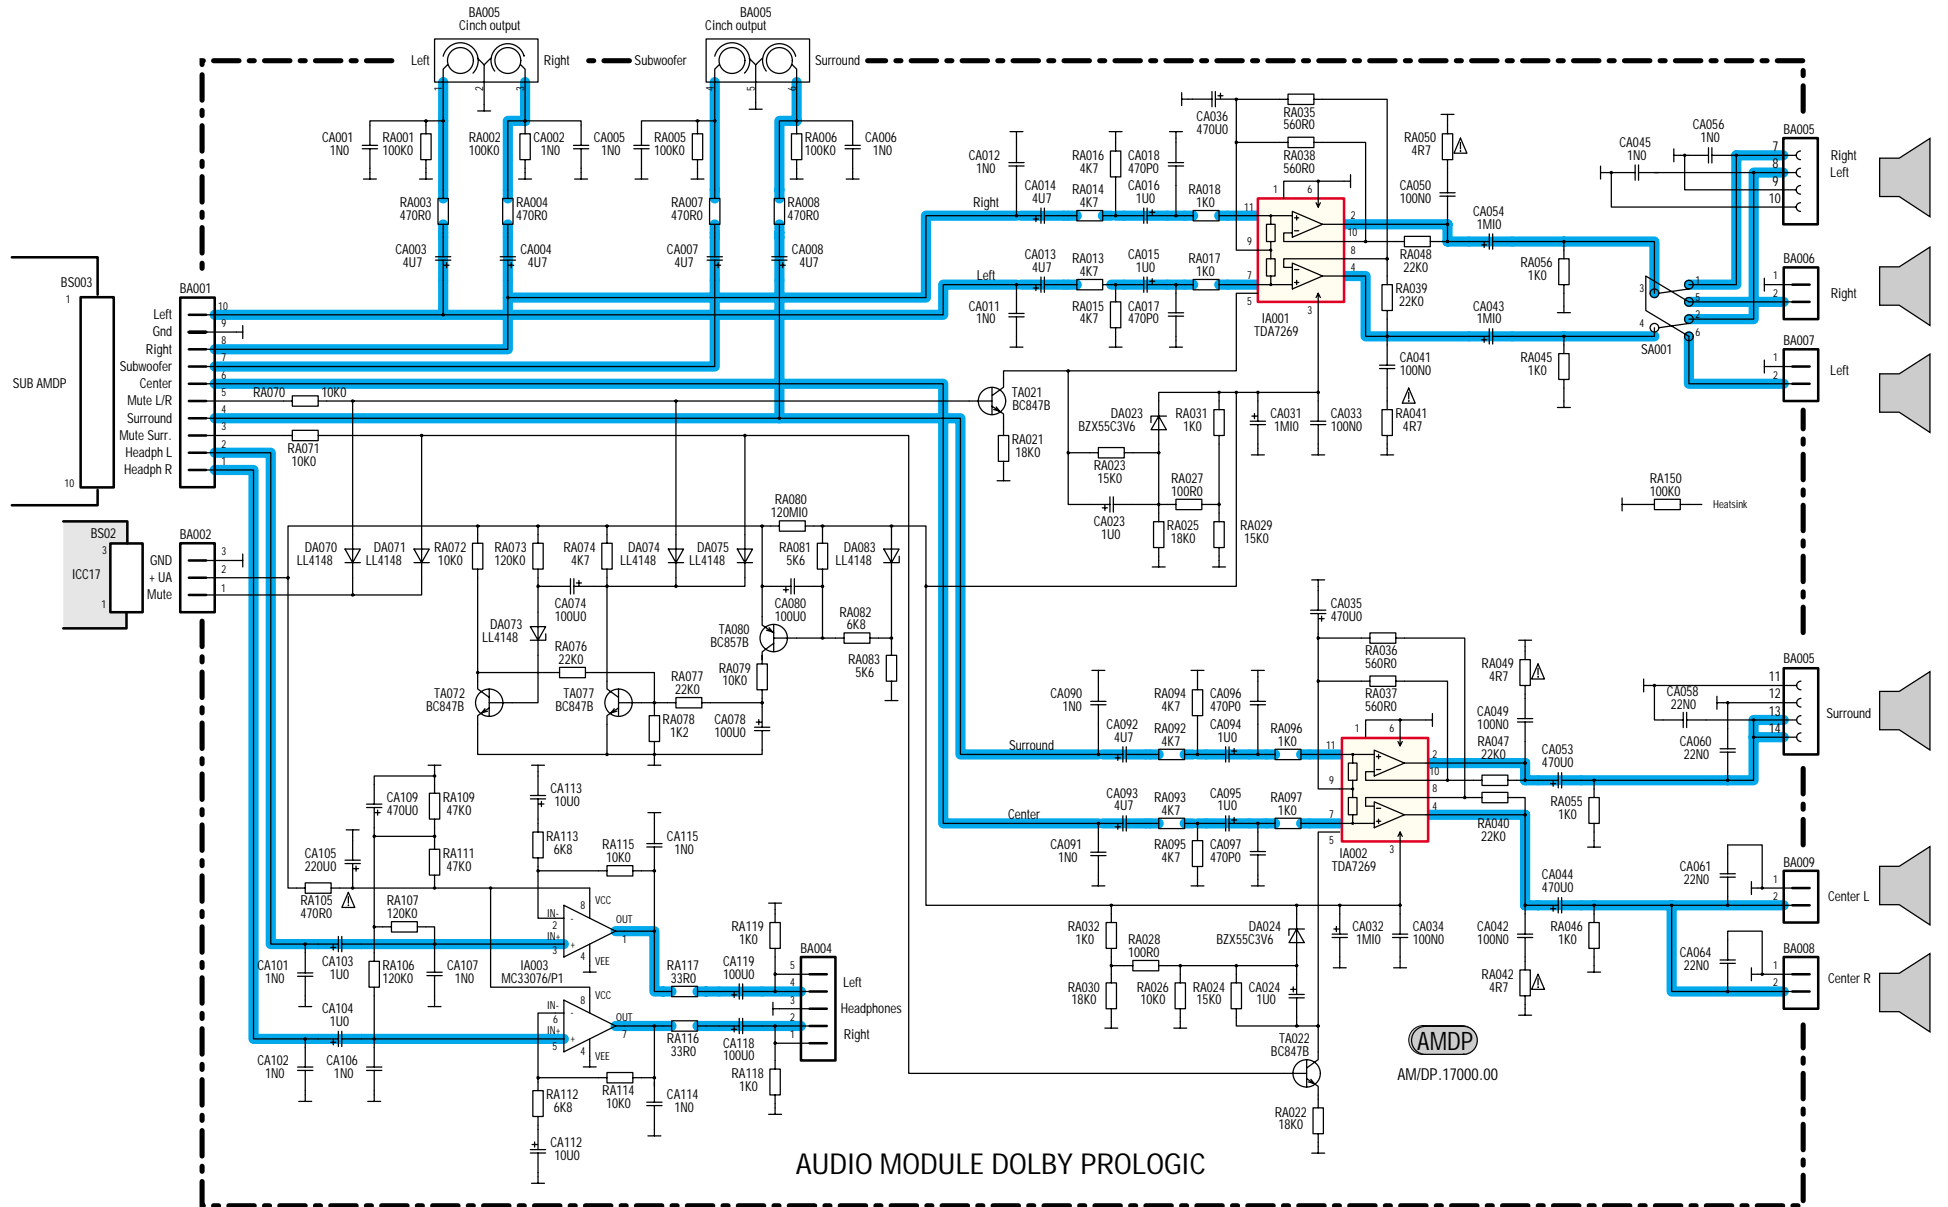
BA005
Cinch output
Left
Right
Subwoofer
BA005
Cinch output
Surround

CA001 1N0
RA001 100K0
RA002 100K0
CA002 1N0
CA005 1N0
RA005 100K0
RA006 100K0
CA006 1N0
RA003 470R0
RA004 470R0
RA007 470R0
RA008 470R0
CA003 4U7
CA004 4U7
CA007 4U7
CA008 4U7

CA036 470U0
RA035 560R0
RA038 560R0
RA050 4R7
CA045 1N0
CA056 1N0
BA005
Right
Left
CA012 1N0
RA016 4K7
CA018 470P0
CA014 4U7
RA014 4K7
CA016 1U0
RA018 1K0
Right
CA050 100N0
CA054 1MI0
CA013 4U7
RA013 4K7
CA015 1U0
RA017 1K0
Left
RA048 22K0
RA056 1K0
BA006
Right
CA011 1N0
RA015 4K7
CA017 470P0
RA039 22K0
CA043 1MI0
IA001 TDA7269
SA001
BA007
Left
CA041 100N0
RA045 1K0

BS003
SUB AMDP
BA001
Left
Gnd
Right
Subwoofer
Center
Mute L/R
Surround
Mute Surr.
Headph L
Headph R
RA070 10K0
RA071 10K0
TA021 BC847B
RA021 18K0
DA023 BZX55C3V6
RA031 1K0
CA031 1MI0
CA033 100N0
RA041 4R7
RA023 15K0
RA027 100R0
CA023 1U0
RA025 18K0
RA029 15K0
RA150 100K0
Heatsink

BS02
ICC17
BA002
GND
+ UA
Mute
RA080 120MI0
DA070 LL4148
DA071 LL4148
RA072 10K0
RA073 120K0
RA074 4K7
DA074 LL4148
DA075 LL4148
RA081 5K6
DA083 LL4148
CA074 100U0
CA080 100U0
RA082 6K8
DA073 LL4148
TA080 BC857B
RA076 22K0
RA083 5K6
RA077 22K0
RA079 10K0
TA072 BC847B
TA077 BC847B
RA078 1K2
CA078 100U0

CA035 470U0
RA036 560R0
RA037 560R0
RA049 4R7
BA005
CA058 22N0
Surround
CA090 1N0
RA094 4K7
CA096 470P0
CA049 100N0
CA092 4U7
RA092 4K7
CA094 1U0
RA096 1K0
RA047 22K0
CA053 470U0
CA060 22N0
Surround
CA093 4U7
RA093 4K7
CA095 1U0
RA097 1K0
RA055 1K0
Center
RA040 22K0
CA091 1N0
RA095 4K7
CA097 470P0
IA002 TDA7269
CA044 470U0
CA061 22N0
BA009
Center L
RA032 1K0
RA028 100R0
DA024 BZX55C3V6
CA032 1MI0
CA034 100N0
CA042 100N0
RA046 1K0
CA064 22N0
BA008
Center R
RA030 18K0
RA026 10K0
RA024 15K0
CA024 1U0
RA042 4R7
TA022 BC847B
RA022 18K0
AMDP
AM/DP.17000.00

CA113 10U0
CA109 470U0
RA109 47K0
RA113 6K8
CA115 1N0
RA115 10K0
RA111 47K0
CA105 220U0
RA105 470R0
RA107 120K0
VCC
OUT
VEE
IN-
IN+
RA119 1K0
BA004
Left
Headphones
Right
CA101 1N0
CA103 1U0
RA106 120K0
CA107 1N0
IA003 MC33076/P1
RA117 33R0
CA119 100U0
CA104 1U0
RA116 33R0
CA118 100U0
RA118 1K0
CA102 1N0
CA106 1N0
RA112 6K8
RA114 10K0
CA114 1N0
CA112 10U0
AUDIO MODULE DOLBY PROLOGIC